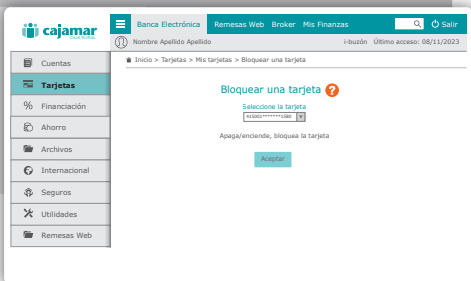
cajamar
CAJA RURAL

Banca Electrónica  Remesas Web  Broker  Mis Finanzas  Salir

Nombre Apellido Apellido  i-buzón  Último acceso: 08/11/2023

Cuentas
Tarjetas
Financiación
Ahorro
Archivos
Internacional
Seguros
Utilidades
Remesas Web

Inicio > Tarjetas > Mis tarjetas > Bloquear una tarjeta

Bloquear una tarjeta ?

Seleccione la tarjeta
415801******1586

Apaga/enciende, bloquea la tarjeta

Aceptar